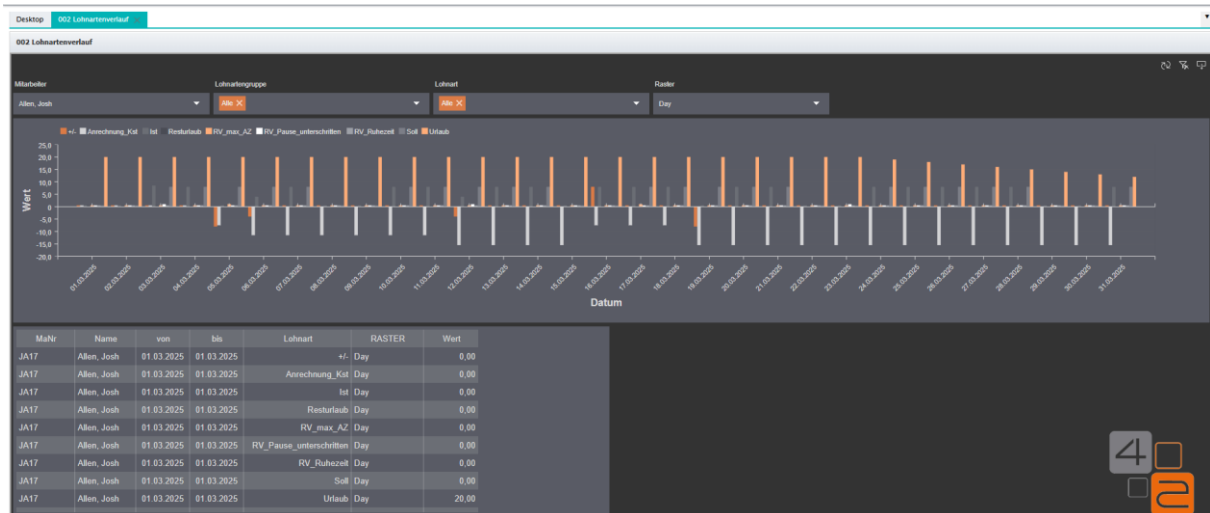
Desktop | 002 Lohnartenverlauf

002 Lohnartenverlauf

Mitarbeiter
Allen, Josh

Lohnartengruppe
Alle ✕

Lohnart
Alle ✕

Raster
Day

+/- Anrechnung_Kst Ist Resturlaub RV_max_AZ RV_Pause_unterschritten RV_Ruhezeit Soll Urlaub

25,0
20,0
15,0
10,0
5,0
0
-5,0
-10,0
-15,0
-20,0

Wert

01.03.2025 02.03.2025 03.03.2025 04.03.2025 05.03.2025 06.03.2025 07.03.2025 08.03.2025 09.03.2025 10.03.2025 11.03.2025 12.03.2025 13.03.2025 14.03.2025 15.03.2025 16.03.2025 17.03.2025 18.03.2025 19.03.2025 20.03.2025 21.03.2025 22.03.2025 23.03.2025 24.03.2025 25.03.2025 26.03.2025 27.03.2025 28.03.2025 29.03.2025 30.03.2025 31.03.2025

Datum

| MaNr | Name | von | bis | Lohnart | RASTER | Wert |
|---|---|---|---|---|---|---|
| JA17 | Allen, Josh | 01.03.2025 | 01.03.2025 | +/- | Day | 0,00 |
| JA17 | Allen, Josh | 01.03.2025 | 01.03.2025 | Anrechnung_Kst | Day | 0,00 |
| JA17 | Allen, Josh | 01.03.2025 | 01.03.2025 | Ist | Day | 0,00 |
| JA17 | Allen, Josh | 01.03.2025 | 01.03.2025 | Resturlaub | Day | 0,00 |
| JA17 | Allen, Josh | 01.03.2025 | 01.03.2025 | RV_max_AZ | Day | 0,00 |
| JA17 | Allen, Josh | 01.03.2025 | 01.03.2025 | RV_Pause_unterschritten | Day | 0,00 |
| JA17 | Allen, Josh | 01.03.2025 | 01.03.2025 | RV_Ruhezeit | Day | 0,00 |
| JA17 | Allen, Josh | 01.03.2025 | 01.03.2025 | Soll | Day | 0,00 |
| JA17 | Allen, Josh | 01.03.2025 | 01.03.2025 | Urlaub | Day | 20,00 |

4 2